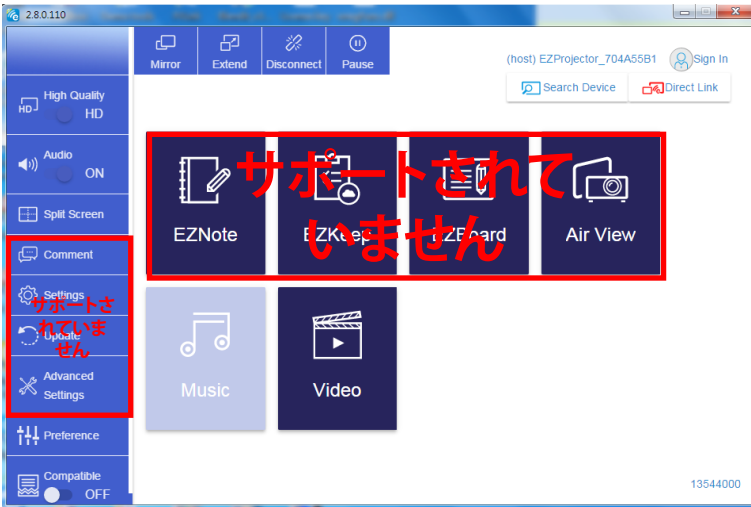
2.8.0.110

Mirror
Extend
Disconnect
Pause

(host) EZProjector_704A55B1
Sign In
Search Device
Direct Link

High Quality
HD
Audio
ON
Split Screen
Comment
Settings
Update
Advanced Settings
Preference
Compatible
OFF

サポートされていません

EZNote
EZKeep
EZBoard
Air View

サポートされていません

Music
Video

13544000